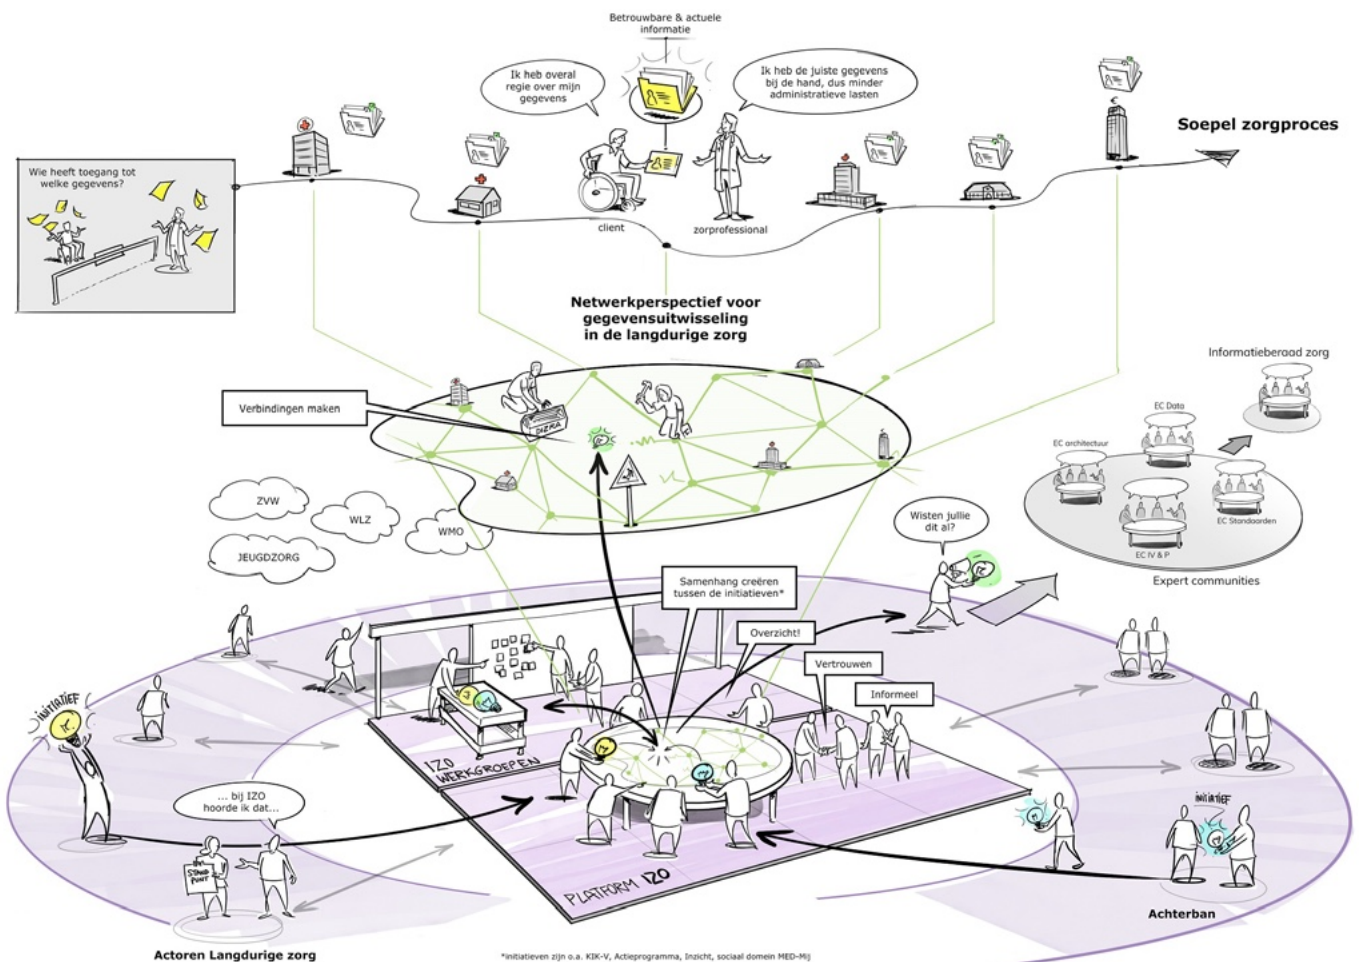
Betrouwbare & actuele informatie

Ik heb overal regie over mijn gegevens

Ik heb de juiste gegevens bij de hand, dus minder administratieve lasten

Soepel zorgproces

Wie heeft toegang tot welke gegevens?

client

zorprofessional

Netwerkperspectief voor gegevensuitwisseling in de langdurige zorg

Verbindingen maken

DIEMA

Informatieberaad zorg

EC Data

EC architectuur

EC Standaarden

EC IV & P

Expert communities

ZVW

WLZ

WMO

JEUGDZORG

Wisten jullie dit al?

Samenhang creëren tussen de initiatieven*

Overzicht!

Vertrouwen

Informeel

INITIATIEF

... bij IZO hoorde ik dat...

STAND PUNT

IZO WERKGROEPEN

PLATFORM IZO

INITIATIEF

Achterban

Actoren Langdurige zorg

*initiatieven zijn o.a. KIK-V, Actieprogramma, Inzicht, sociaal domein MED-Mij